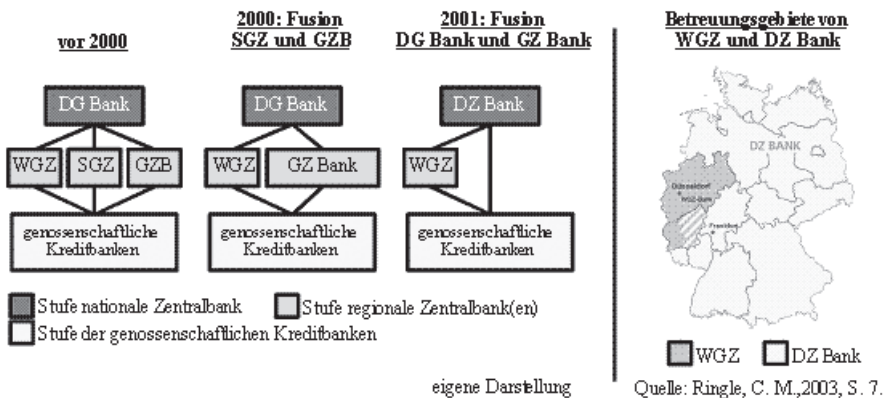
vor 2000

DG Bank

WGZ SGZ GZB

genossenschaftliche Kreditbanken

2000: Fusion SGZ und GZB

DG Bank

WGZ GZ Bank

genossenschaftliche Kreditbanken

2001: Fusion DG Bank und GZ Bank

DZ Bank

WGZ

genossenschaftliche Kreditbanken

Stufe nationale Zentralbank Stufe regionale Zentralbank(en)

Stufe der genossenschaftlichen Kreditbanken

eigene Darstellung

Betreuungsgebiete von WGZ und DZ Bank

DZ BANK

Düsseldorf

WGZ-Bank

Frankfurt

WGZ DZ Bank

Quelle: Ringle, C. M.,2003, S. 7.